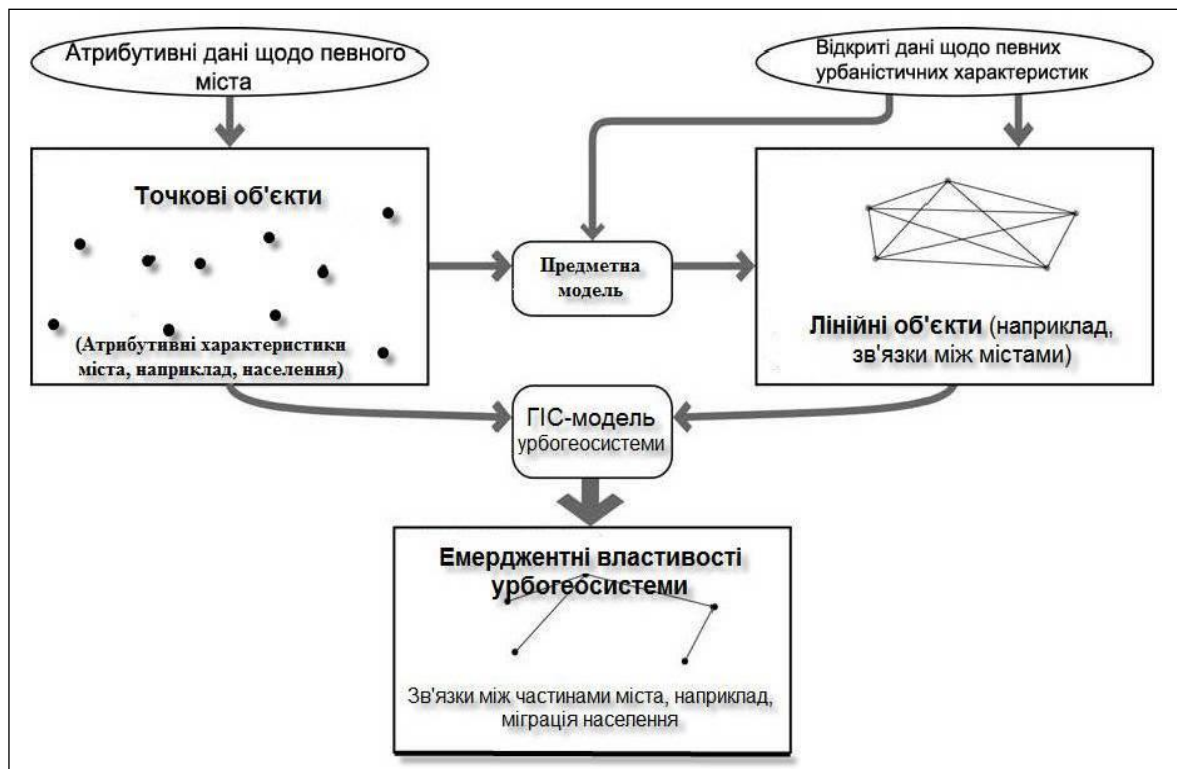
Атрибутивні дані щодо певного міста

Відкриті дані щодо певних урбаністичних характеристик

Точкові об'єкти

(Атрибутивні характеристики міста, наприклад, населення)

Предметна модель

Лінійні об'єкти (наприклад, зв'язки між містами)

ГІС-модель урбогеосистеми

Емерджентні властивості урбогеосистеми

Зв'язки між частинами міста, наприклад, міграція населення